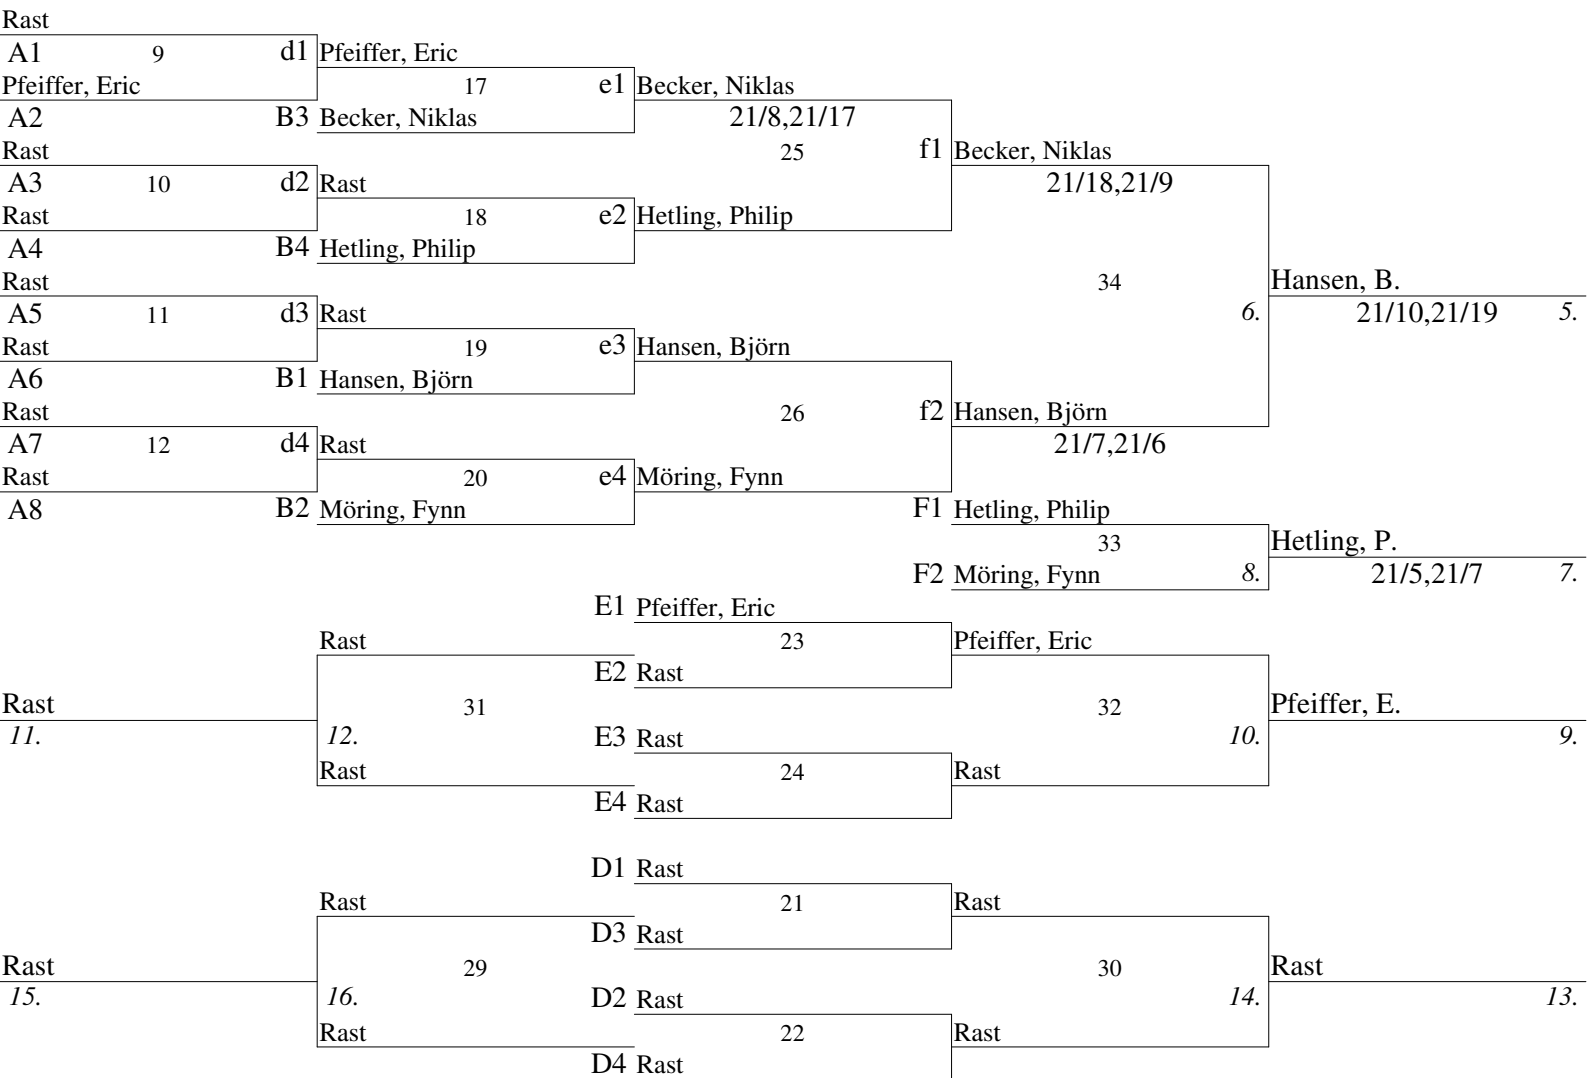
Rast
A1 9 d1 Pfeiffer, Eric
Pfeiffer, Eric 17 e1 Becker, Niklas
A2 B3 Becker, Niklas 21/8,21/17
Rast 25 f1 Becker, Niklas
A3 10 d2 Rast 21/18,21/9
Rast 18 e2 Hetling, Philip
A4 B4 Hetling, Philip
Rast 34 Hansen, B.
A5 11 d3 Rast 6. 21/10,21/19 5.
Rast 19 e3 Hansen, Björn
A6 B1 Hansen, Björn
Rast 26 f2 Hansen, Björn
A7 12 d4 Rast 21/7,21/6
Rast 20 e4 Möring, Fynn
A8 B2 Möring, Fynn
F1 Hetling, Philip
33 Hetling, P.
F2 Möring, Fynn 8. 21/5,21/7 7.
E1 Pfeiffer, Eric
Rast 23 Pfeiffer, Eric
E2 Rast
Rast 31 32 Pfeiffer, E.
11. 12. E3 Rast 10. 9.
Rast 24 Rast
E4 Rast
D1 Rast
Rast 21 Rast
D3 Rast
Rast 29 30 Rast
15. 16. D2 Rast 14. 13.
Rast 22 Rast
D4 Rast